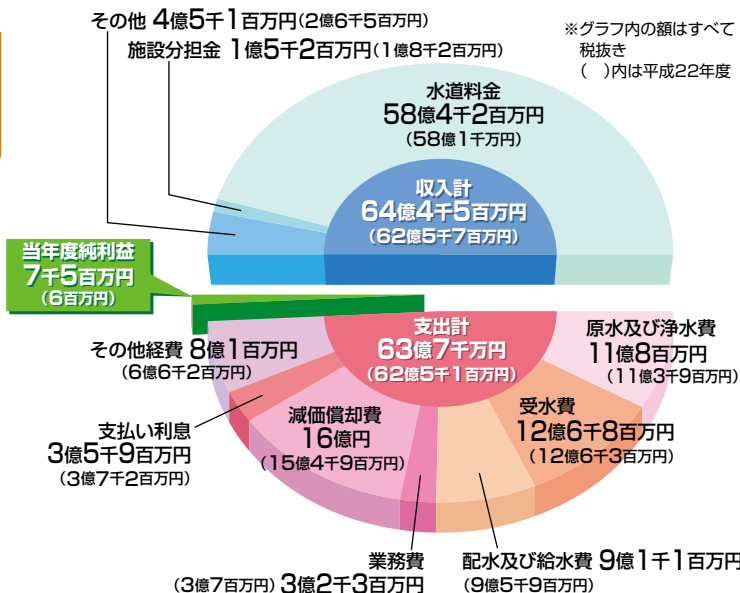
その他 4億5千1百万円（2億6千5百万円）

施設分担金 1億5千2百万円（1億8千2百万円）

※グラフ内の額はすべて税抜き
（ ）内は平成22年度

水道料金
58億4千2百万円
（58億1千万円）

収入計
64億4千5百万円
（62億5千7百万円）

当年度純利益
7千5百万円
（6百万円）

支出計
63億7千万円
（62億5千1百万円）

原水及び浄水費
11億8百万円
（11億3千9百万円）

その他経費 8億1百万円
（6億6千2百万円）

支払い利息
3億5千9百万円
（3億7千2百万円）

減価償却費
16億円
（15億4千9百万円）

受水費
12億6千8百万円
（12億6千3百万円）

業務費
（3億7百万円）3億2千3百万円

配水及び給水費 9億1千1百万円
（9億5千9百万円）